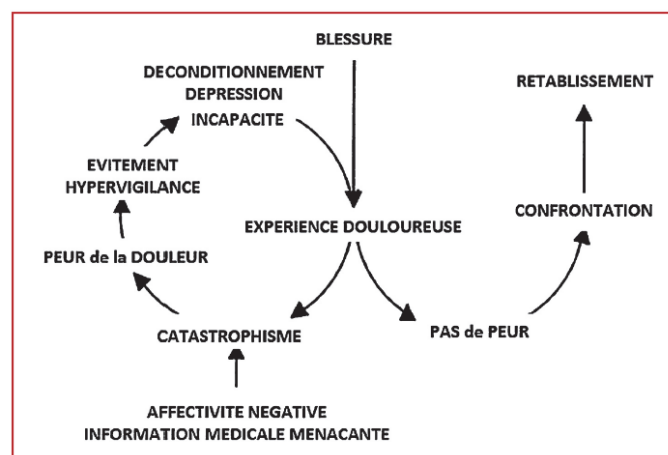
BLESSURE

DECONDITIONNEMENT
DEPRESSION
INCAPACITE

RETABLISSEMENT

EVITEMENT
HYPERVIGILANCE

CONFRONTATION

EXPERIENCE DOULOUREUSE

PEUR de la DOULEUR

CATASTROPHISME

PAS de PEUR

AFFECTIVITE NEGATIVE
INFORMATION MEDICALE MENACANTE